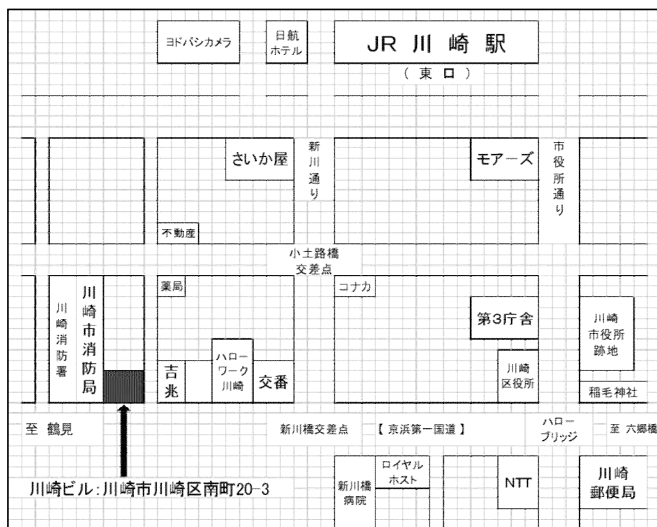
ヨドバシカメラ

日航ホテル

JR 川 崎 駅

（ 東 口 ）

さいか屋

新川通り

モアーズ

市役所通り

不動産

小土路橋交差点

薬局

コナカ

川崎消防署

川崎市消防局

第3庁舎

川崎市役所跡地

ハローワーク川崎

吉兆

交番

川崎区役所

稲毛神社

至 鶴見

新川橋交差点

【 京浜第一国道 】

ハローブリッジ

至 六郷橋

ロイヤルホスト

新川橋病院

NTT

川崎郵便局

川崎ビル：川崎市川崎区南町20-3